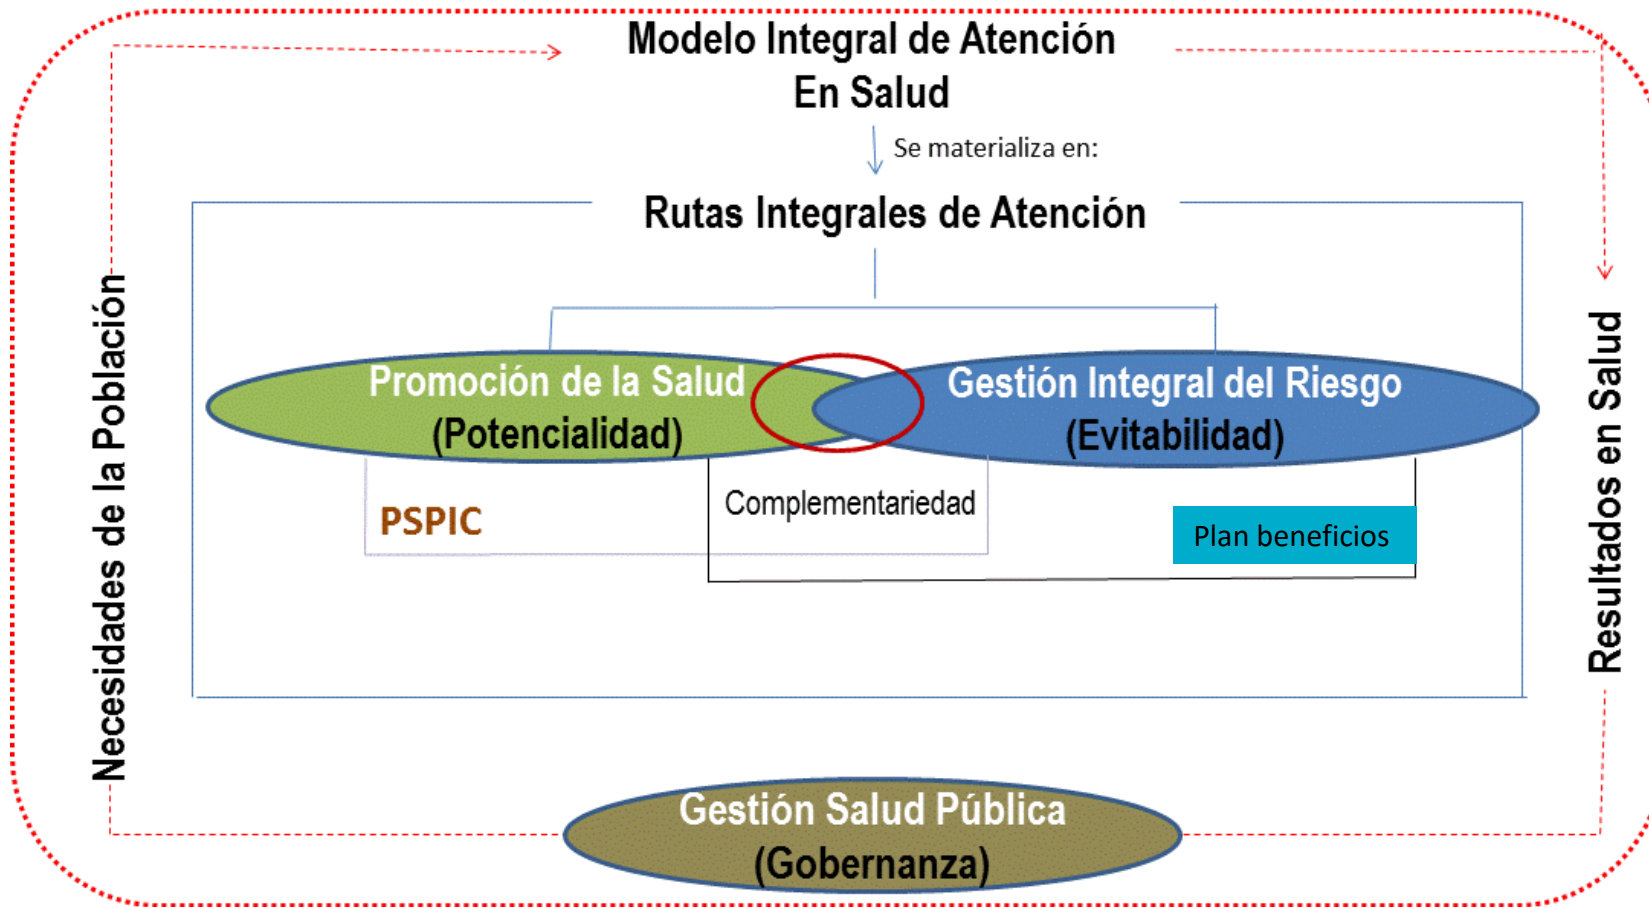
Modelo Integral de Atención En Salud

Se materializa en:

Rutas Integrales de Atención

Necesidades de la Población

Resultados en Salud

Promoción de la Salud (Potencialidad)

Gestión Integral del Riesgo (Evitabilidad)

PSPIC

Complementariedad

Plan beneficios

Gestión Salud Pública (Gobernanza)